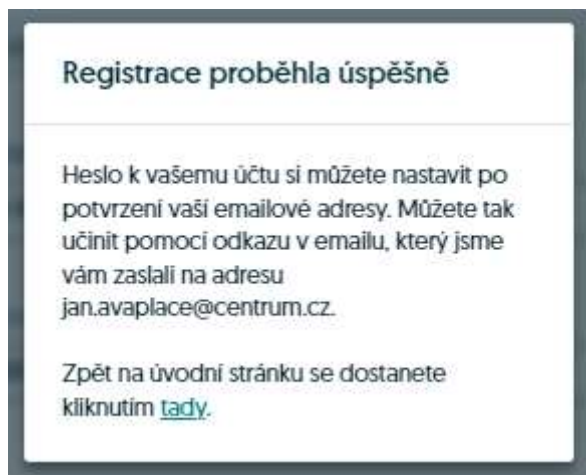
Registrace proběhla úspěšně

Heslo k vašemu účtu si můžete nastavit po potvrzení vaší emailové adresy. Můžete tak učinit pomocí odkazu v emailu, který jsme vám zaslali na adresu jan.avaplace@centrum.cz.

Zpět na úvodní stránku se dostanete kliknutím tady.